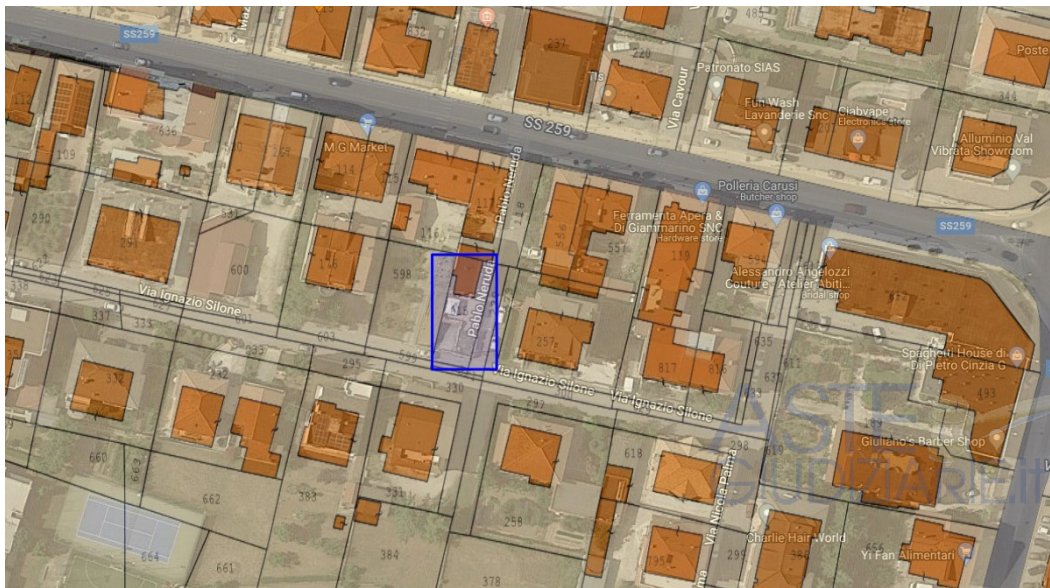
SS259
SS 259
Patronato SIAS
Via Cavour
Poste
Fun Wash Lavanderie Snc
Clabvape Electronics store
Alluminio Val Vibrata Showroom
M G Market
Pablo Neruda
Polleria Carusi Butcher shop
SS259
Ferramenta Apera & Di Giammarino SNC Hardware store
Alessandro Angelozzi Couture - Atelier Abiti Bridal shop
Via Ignazio Silone
Pablo Neruda
Spaghetti House di Di Pietro Cinzia G
Via Ignazio Silone
Via Ignazio Silone
Giuliano's Barber Shop
Via Nicola Palma
Charlie Hair World
Yi Fan Alimentari
ASTE GIUDIZIARIE.it
636
109
290
291
600
598
116
118
557
338
337
335
297
603
601
257
817
635
611
433
663
660
662
383
331
330
297
618
298
258
664
661
384
378
220
237
114
115
119
296
295
297
299
334
335
630